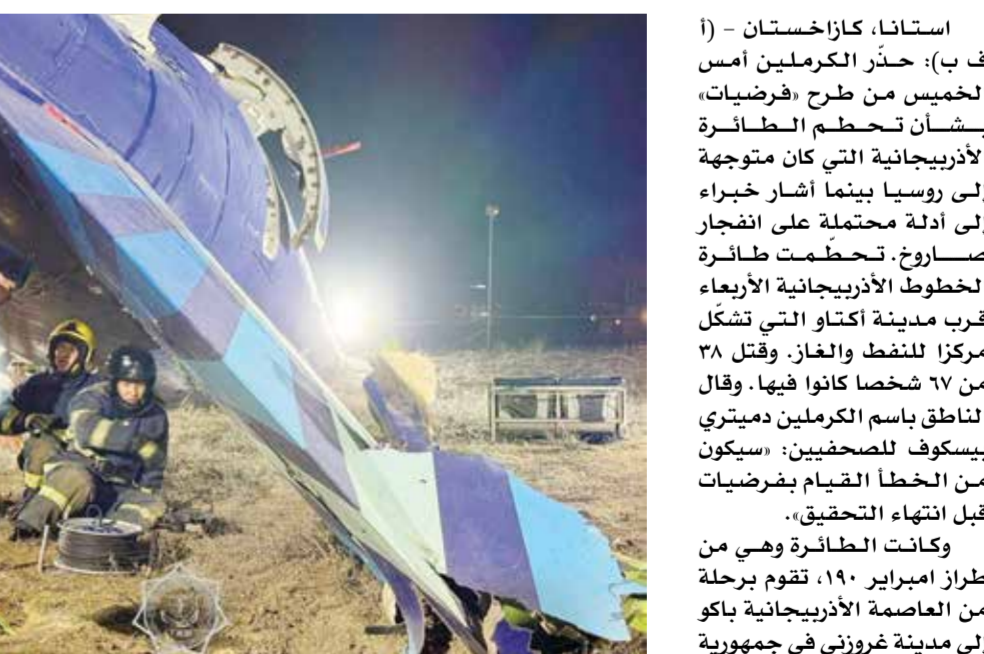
استانا، كازاخستان - (أ ف ب): حذّر الكرملين أمس الخميس من طرح «فرضيات» بشأن تحطم الطائرة الأذربيجانية التي كان متوجهة إلى روسيا بينما أشار خبراء إلى أدلة محتملة على انفجار صاروخ. تحطّمت طائرة الخطوط الأذربيجانية الأربعاء قرب مدينة أكتاو التي تشكّل مركزا للنفط والغاز. وقتل ٣٨ من ٦٧ شخصا كانوا فيها. وقال الناطق باسم الكرملين دميتري بيسكوف للصحفيين: «سيكون من الخطأ القيام بفرضيات قبل انتهاء التحقيق».

وكانت الطائرة وهي من طراز امبراير ١٩٠، تقوم برحلة من العاصمة الأذربيجانية باكو إلى مدينة غروزني في جمهورية